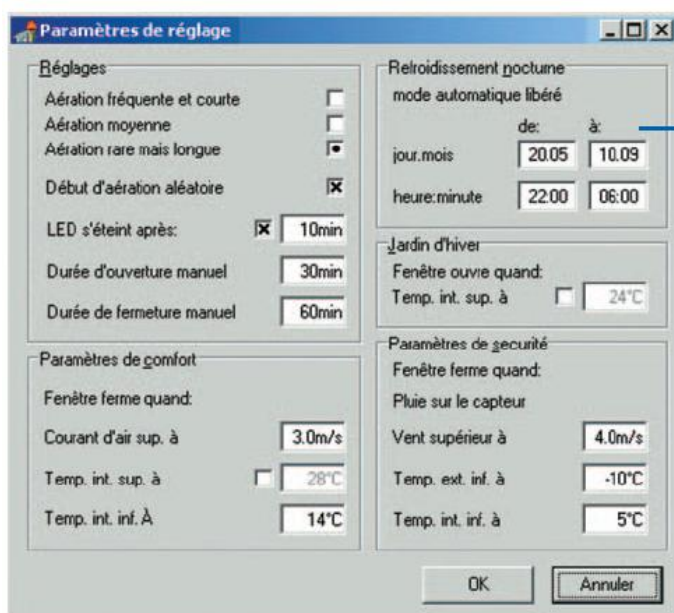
Paramètres de réglage

Réglages
Aération fréquente et courte
Aération moyenne
Aération rare mais longue
Début d'aération aléatoire
LED s'éteint après: 10min
Durée d'ouverture manuel 30min
Durée de fermeture manuel 60min

Paramètres de comfort
Fenêtre ferme quand:
Courant d'air sup. à 3.0m/s
Temp. int. sup. à 28°C
Temp. int. inf. À 14°C

Refroidissement nocturne
mode automatique libéré
de: à:
jour.mois 20.05 10.09
heure:minute 22:00 06:00

Jardin d'hiver
Fenêtre ouvre quand:
Temp. int. sup. à 24°C

Paramètres de securité
Fenêtre ferme quand:
Pluie sur le capteur
Vent supérieur à 4.0m/s
Temp. ext. inf. à -10°C
Temp. int. inf. à 5°C

OK
Annuler